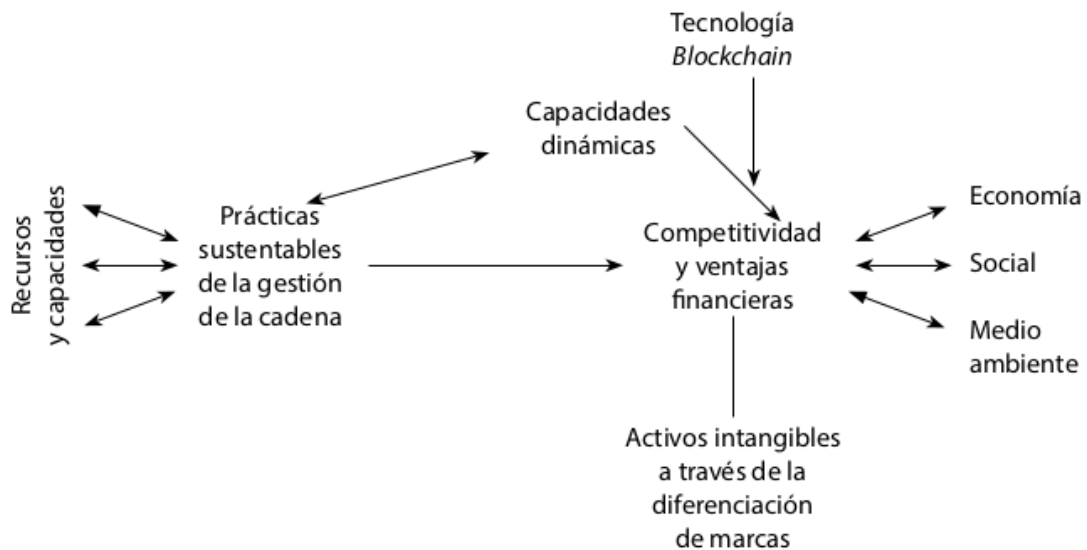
Tecnología Blockchain

Capacidades dinámicas

Recursos y capacidades

Prácticas sustentables de la gestión de la cadena

Competitividad y ventajas financieras

Economía

Social

Medio ambiente

Activos intangibles a través de la diferenciación de marcas